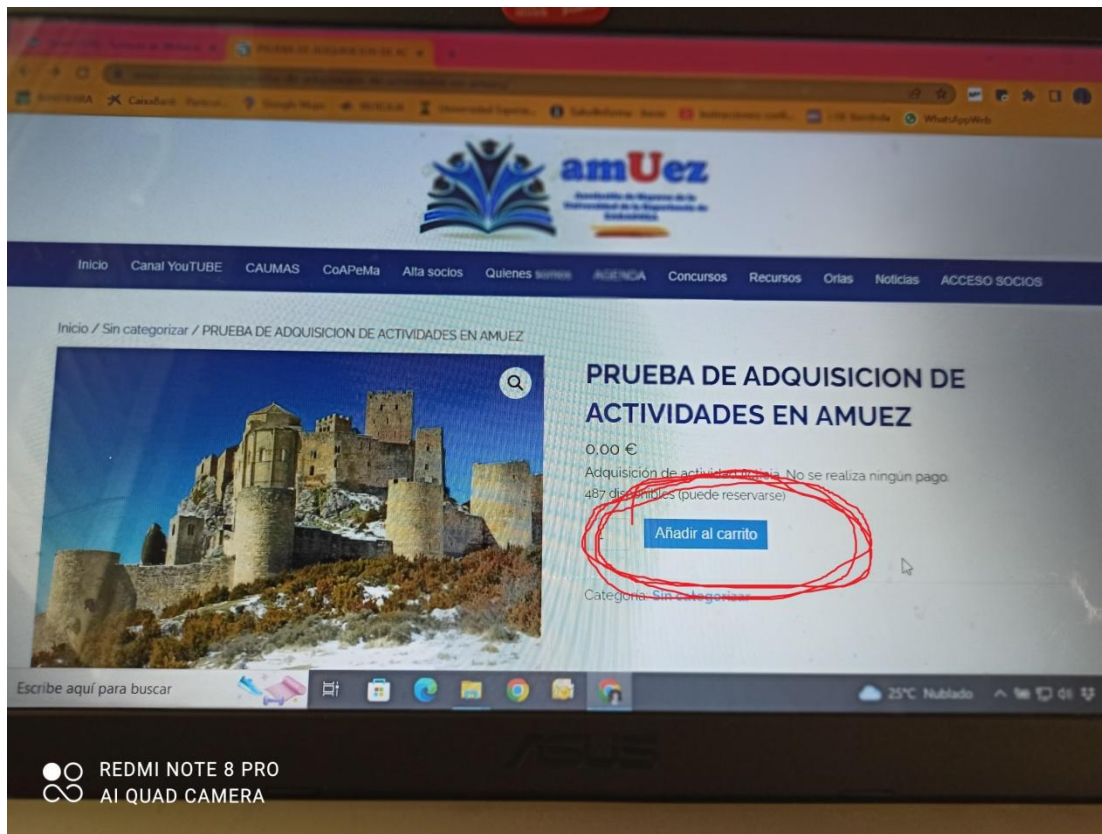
amUez

Inicio Canal YouTUBE CAUMAS CoAPeMa Alta socios Quienes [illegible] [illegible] Concursos Recursos Orlas Noticias ACCESO SOCIOS

Inicio / Sin categorizar / PRUEBA DE ADQUISICION DE ACTIVIDADES EN AMUEZ

PRUEBA DE ADQUISICION DE ACTIVIDADES EN AMUEZ

0,00 €

Adquisición de actividad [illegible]. No se realiza ningún pago.

487 disponibles (puede reservarse)

1

Añadir al carrito

Categoría: Sin categorizar

Escribe aquí para buscar

25°C Nublado

ASUS

REDMI NOTE 8 PRO
AI QUAD CAMERA